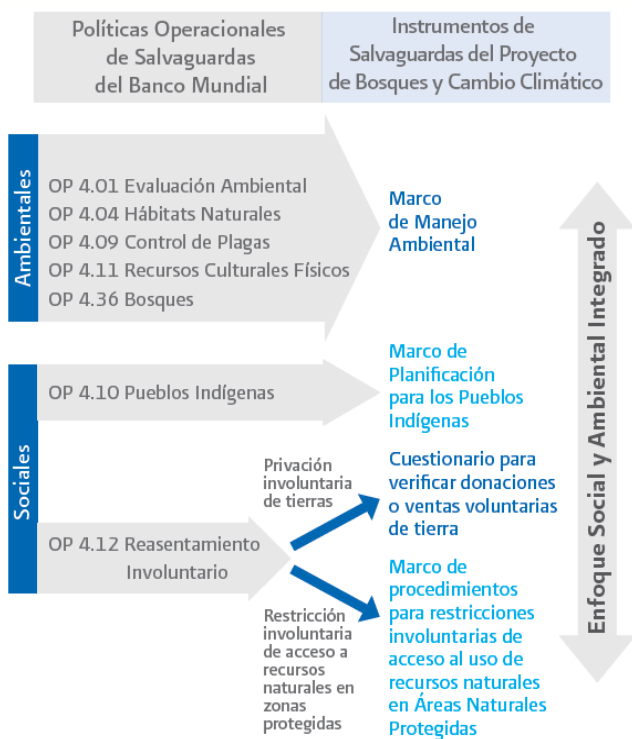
Políticas Operacionales de Salvaguardas del Banco Mundial

Instrumentos de Salvaguardas del Proyecto de Bosques y Cambio Climático

Ambientales

OP 4.01 Evaluación Ambiental
OP 4.04 Hábitats Naturales
OP 4.09 Control de Plagas
OP 4.11 Recursos Culturales Físicos
OP 4.36 Bosques

Marco de Manejo Ambiental

Sociales

OP 4.10 Pueblos Indígenas

Marco de Planificación para los Pueblos Indígenas

OP 4.12 Reasentamiento Involuntario

Privación involuntaria de tierras

Cuestionario para verificar donaciones o ventas voluntarias de tierra

Restricción involuntaria de acceso a recursos naturales en zonas protegidas

Marco de procedimientos para restricciones involuntarias de acceso al uso de recursos naturales en Áreas Naturales Protegidas

Enfoque Social y Ambiental Integrado